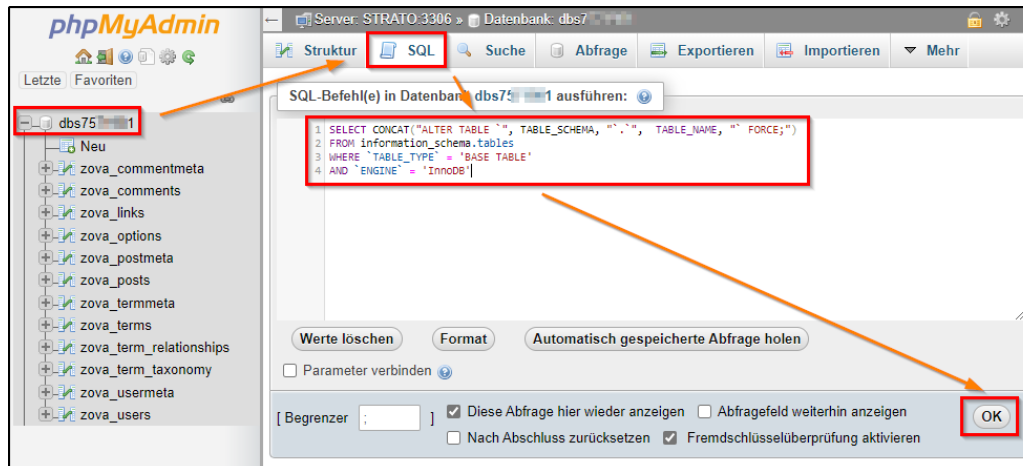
phpMyAdmin

Letzte Favoriten

dbs75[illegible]1
Neu
zova_commentmeta
zova_comments
zova_links
zova_options
zova_postmeta
zova_posts
zova_termmeta
zova_terms
zova_term_relationships
zova_term_taxonomy
zova_usermeta
zova_users

Server: STRATO:3306 » Datenbank: dbs7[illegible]

Struktur SQL Suche Abfrage Exportieren Importieren Mehr

SQL-Befehl(e) in Datenbank dbs75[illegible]1 ausführen:

1 SELECT CONCAT("ALTER TABLE `", TABLE_SCHEMA, "`.`", TABLE_NAME, "` FORCE;")
2 FROM information_schema.tables
3 WHERE `TABLE_TYPE` = 'BASE TABLE'
4 AND `ENGINE` = 'InnoDB'

Werte löschen Format Automatisch gespeicherte Abfrage holen

Parameter verbinden

[ Begrenzer ; ] Diese Abfrage hier wieder anzeigen Abfragefeld weiterhin anzeigen
Nach Abschluss zurücksetzen Fremdschlüsselüberprüfung aktivieren

OK